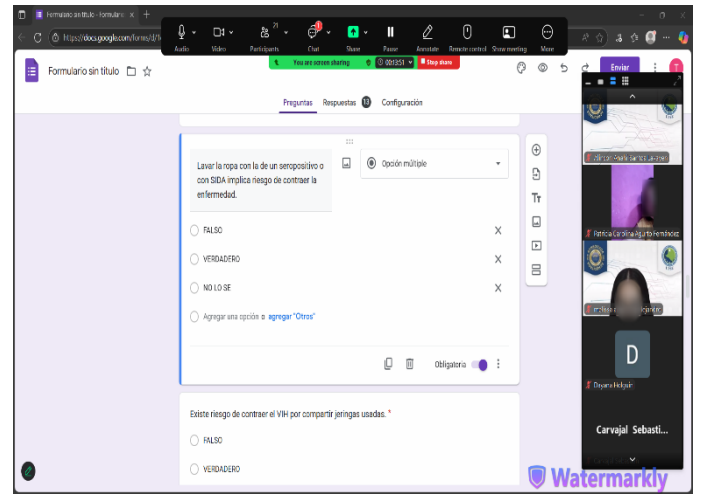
Formulario sin título - Formular ×

https://docs.google.com/forms/d/1

Audio Video Participants 21 Chat Share Pause Annotate Remote control Show meeting More

You are screen sharing 00:13:51 Stop share

Formulario sin título

Enviar

Preguntas Respuestas 13 Configuración

Lavar la ropa con la de un seropositivo o con SIDA implica riesgo de contraer la enfermedad.

Opción múltiple

FALSO

VERDADERO

NO LO SE

Agregar una opción o agregar "Otros"

Obligatoria

Existe riesgo de contraer el VIH por compartir jeringas usadas. *

FALSO

VERDADERO

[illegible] María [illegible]

Patricia Carolina Aguirre Fernández

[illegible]

D

Dayana Holguin

Carvajal Sebasti...

Watermarkly